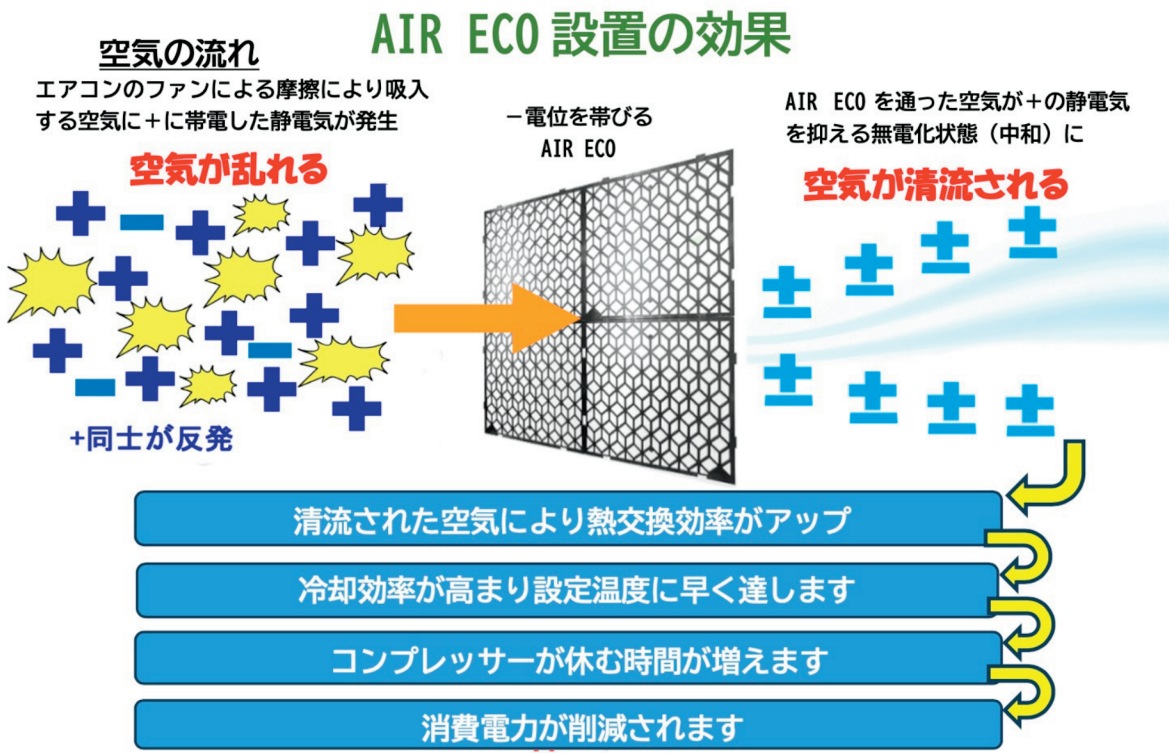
AIR ECO 設置の効果

空気の流れ

エアコンのファンによる摩擦により吸入する空気に＋に帯電した静電気が発生

空気が乱れる

＋同士が反発

－電位を帯びる AIR ECO

AIR ECO を通った空気が＋の静電気を抑える無電化状態（中和）に

空気が清流される

清流された空気により熱交換効率がアップ

冷却効率が高まり設定温度に早く達します

コンプレッサーが休む時間が増えます

消費電力が削減されます